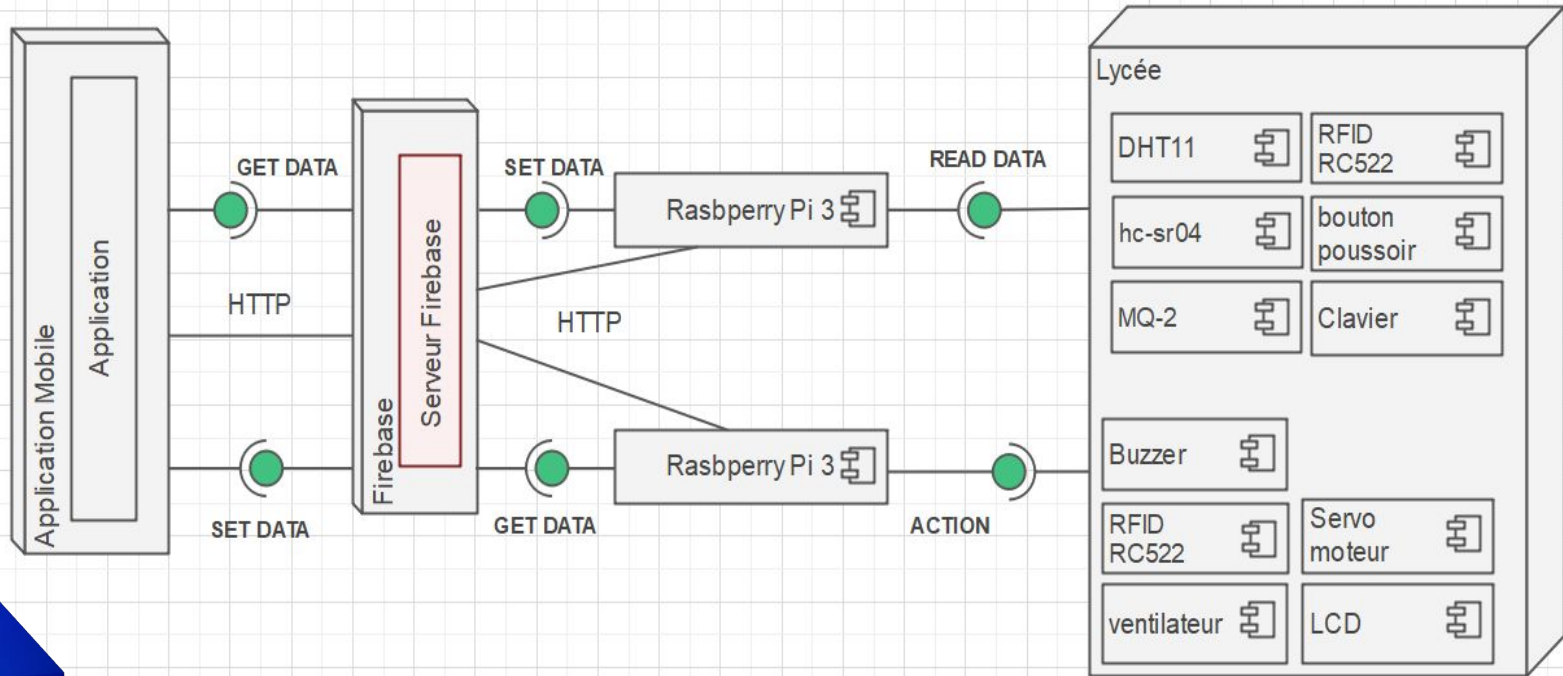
Application Mobile

Application

GET DATA

HTTP

SET DATA

Firebase

Serveur Firebase

SET DATA

HTTP

GET DATA

Rasbperry Pi 3

Rasbperry Pi 3

READ DATA

ACTION

Lycée

DHT11

RFID RC522

hc-sr04

bouton poussoir

MQ-2

Clavier

Buzzer

RFID RC522

Servo moteur

ventilateur

LCD